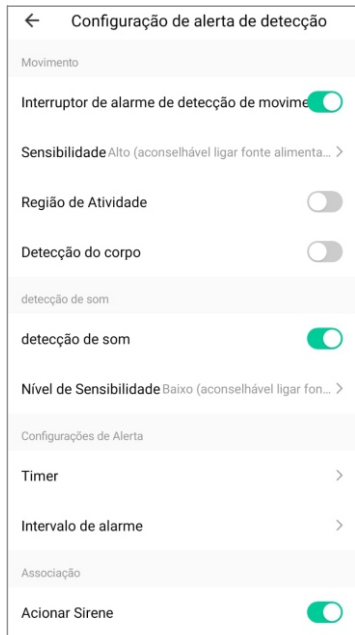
← Configuração de alerta de detecção

Movimento

Interruptor de alarme de detecção de movime

Sensibilidade Alto (aconselhável ligar fonte alimenta... >

Região de Atividade

Detecção do corpo

detecção de som

detecção de som

Nível de Sensibilidade Baixo (aconselhável ligar fon... >

Configurações de Alerta

Timer >

Intervalo de alarme >

Associação

Acionar Sirene